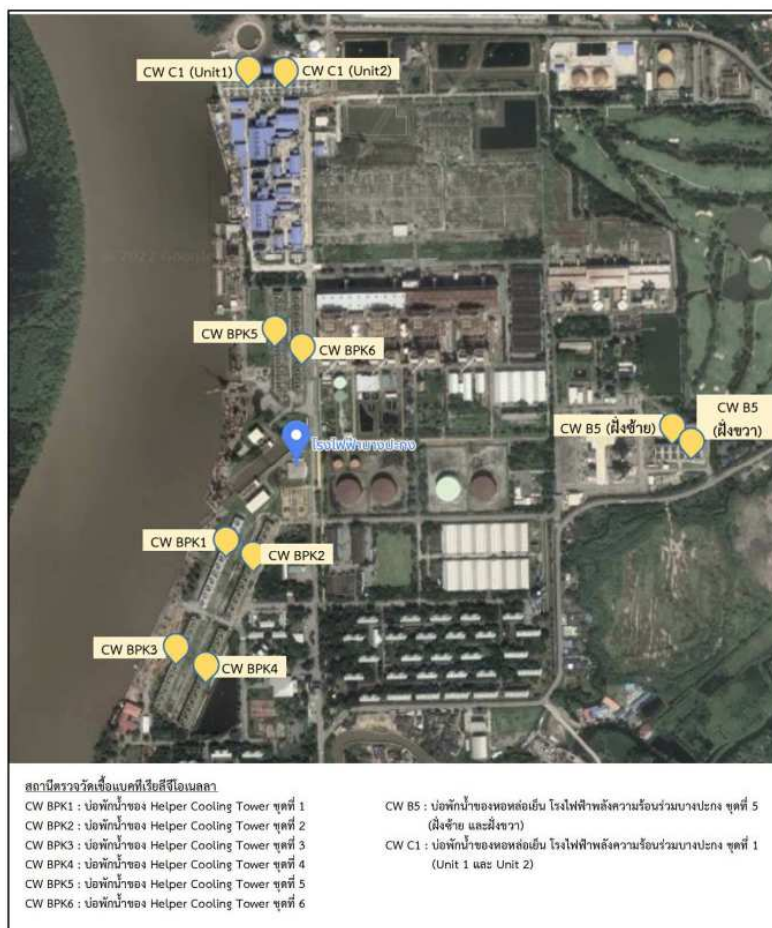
CW C1 (Unit1)
CW C1 (Unit2)

©2022 Google

CW BPK5
CW BPK6

โรงไฟฟ้าบางปะกง

CW B5 (ฝั่งซ้าย)
CW B5 (ฝั่งขวา)

CW BPK1
CW BPK2

CW BPK3
CW BPK4

สถานีตรวจวัดเชื้อแบคทีเรียลีจีโอเนลลา
CW BPK1 : บ่อพักน้ำของ Helper Cooling Tower ชุดที่ 1
CW BPK2 : บ่อพักน้ำของ Helper Cooling Tower ชุดที่ 2
CW BPK3 : บ่อพักน้ำของ Helper Cooling Tower ชุดที่ 3
CW BPK4 : บ่อพักน้ำของ Helper Cooling Tower ชุดที่ 4
CW BPK5 : บ่อพักน้ำของ Helper Cooling Tower ชุดที่ 5
CW BPK6 : บ่อพักน้ำของ Helper Cooling Tower ชุดที่ 6

CW B5 : บ่อพักน้ำของหอหล่อเย็น โรงไฟฟ้าพลังความร้อนร่วมบางปะกง ชุดที่ 5 (ฝั่งซ้าย และฝั่งขวา)
CW C1 : บ่อพักน้ำของหอหล่อเย็น โรงไฟฟ้าพลังความร้อนร่วมบางปะกง ชุดที่ 1 (Unit 1 และ Unit 2)